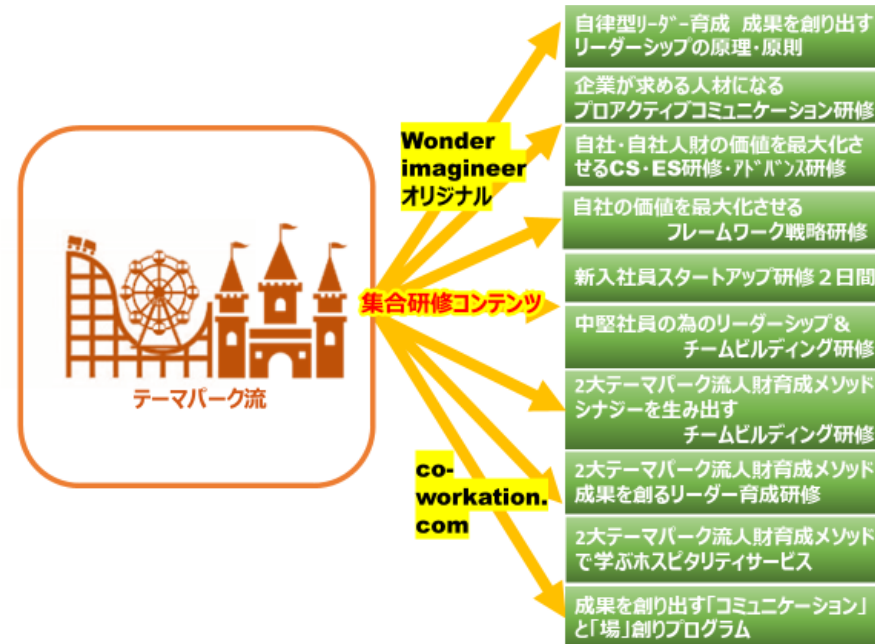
テーマパーク流

Wonder imagineer オリジナル

集合研修コンテンツ

co-workation.com

自律型ﾘｰﾀﾞｰ育成 成果を創り出すリーダーシップの原理・原則

企業が求める人材になるプロアクティブコミュニケーション研修

自社・自社人財の価値を最大化させるCS・ES研修・ｱﾄﾞﾊﾞﾝｽ研修

自社の価値を最大化させるフレームワーク戦略研修

新入社員スタートアップ研修２日間

中堅社員の為のリーダーシップ＆チームビルディング研修

2大テーマパーク流人財育成メソッドシナジーを生み出すチームビルディング研修

2大テーマパーク流人財育成メソッド成果を創るリーダー育成研修

2大テーマパーク流人財育成メソッドで学ぶホスピタリティサービス

成果を創り出す「コミュニケーション」と「場」創りプログラム